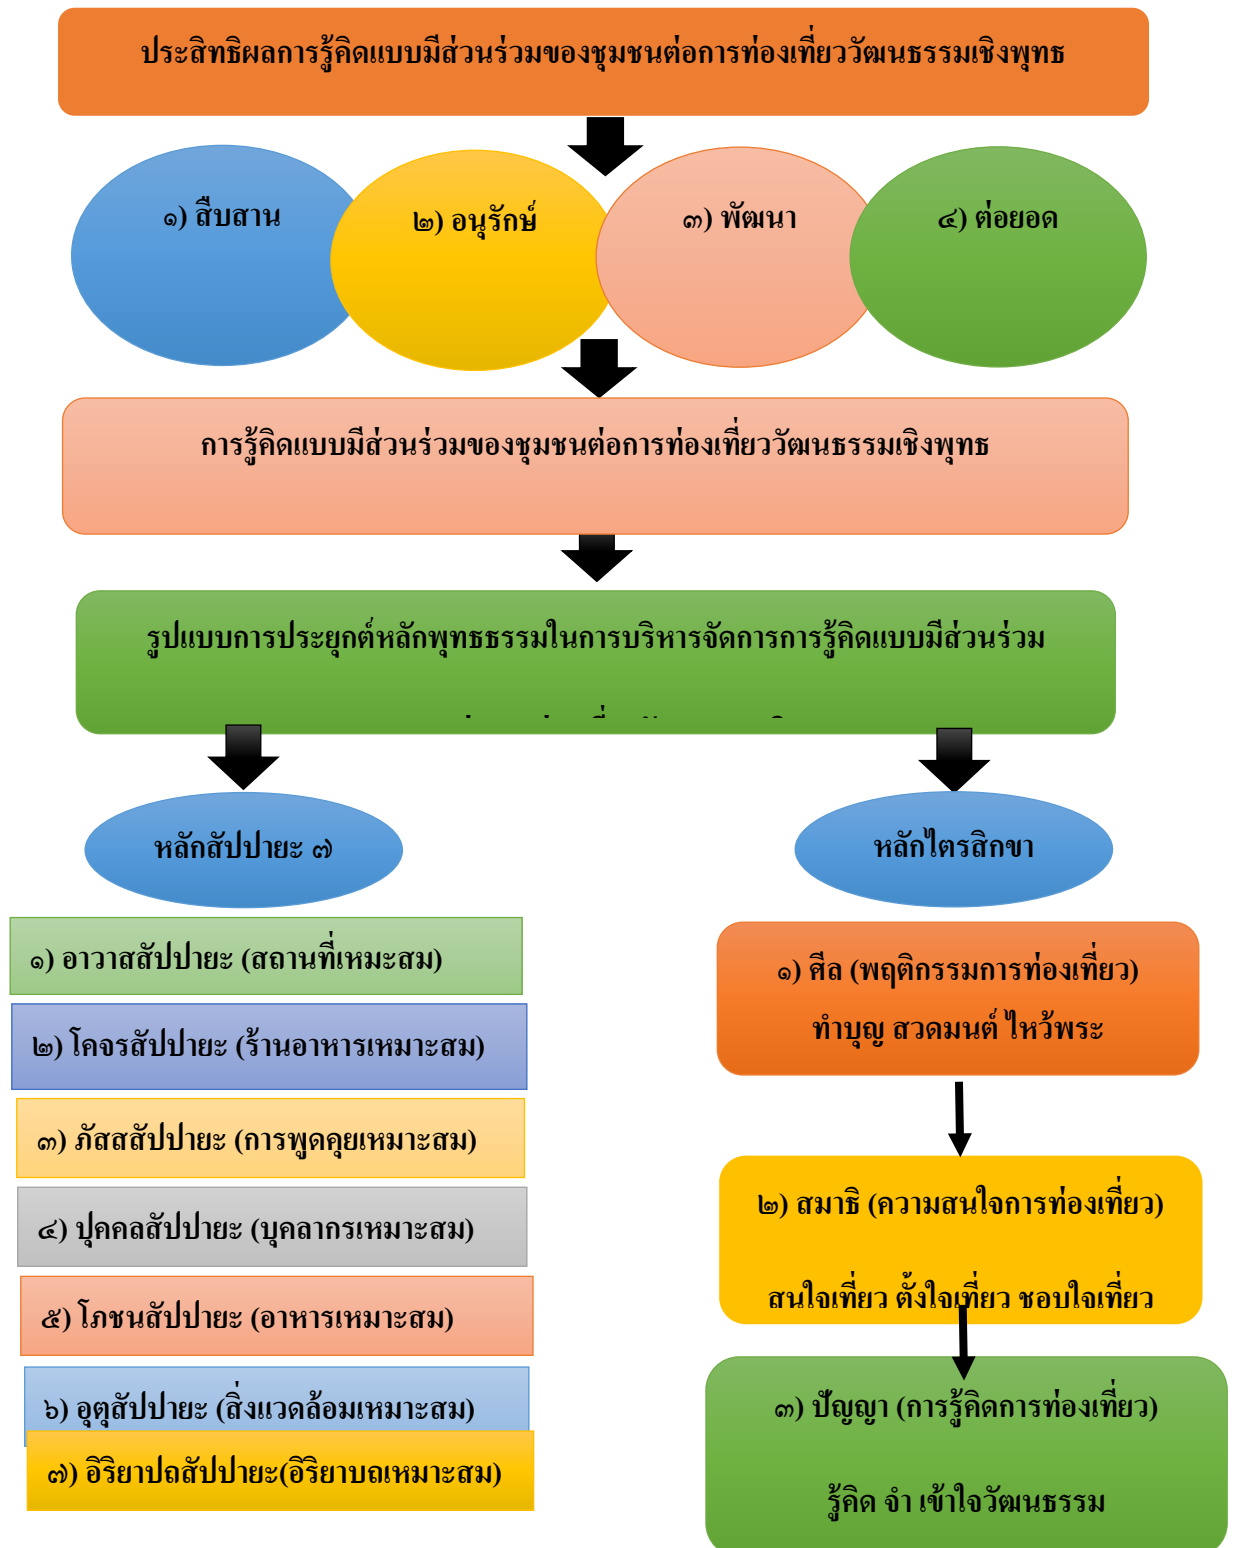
ประสิทธิผลการรู้คิดแบบมีส่วนร่วมของชุมชนต่อการท่องเที่ยววัฒนธรรมเชิงพุทธ

๑) สืบสาน

๒) อนุรักษ์

๓) พัฒนา

๔) ต่อยอด

การรู้คิดแบบมีส่วนร่วมของชุมชนต่อการท่องเที่ยววัฒนธรรมเชิงพุทธ

รูปแบบการประยุกต์หลักพุทธธรรมในการบริหารจัดการการรู้คิดแบบมีส่วนร่วม

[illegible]

หลักสัปปายะ ๗

หลักไตรสิกขา

๑) อาวาสสัปปายะ (สถานที่เหมะสม)

๒) โคจรสัปปายะ (ร้านอาหารเหมาะสม)

๓) ภัสสสัปปายะ (การพูดคุยเหมาะสม)

๔) ปุคคลสัปปายะ (บุคลากรเหมาะสม)

๕) โภชนสัปปายะ (อาหารเหมาะสม)

๖) อุตุสัปปายะ (สิ่งแวดล้อมเหมาะสม)

๗) อิริยาปถสัปปายะ(อิริยาบถเหมาะสม)

๑) ศีล (พฤติกรรมการท่องเที่ยว)

ทำบุญ สวดมนต์ ไหว้พระ

๒) สมาธิ (ความสนใจการท่องเที่ยว)

สนใจเที่ยว ตั้งใจเที่ยว ชอบใจเที่ยว

๓) ปัญญา (การรู้คิดการท่องเที่ยว)

รู้คิด จำ เข้าใจวัฒนธรรม